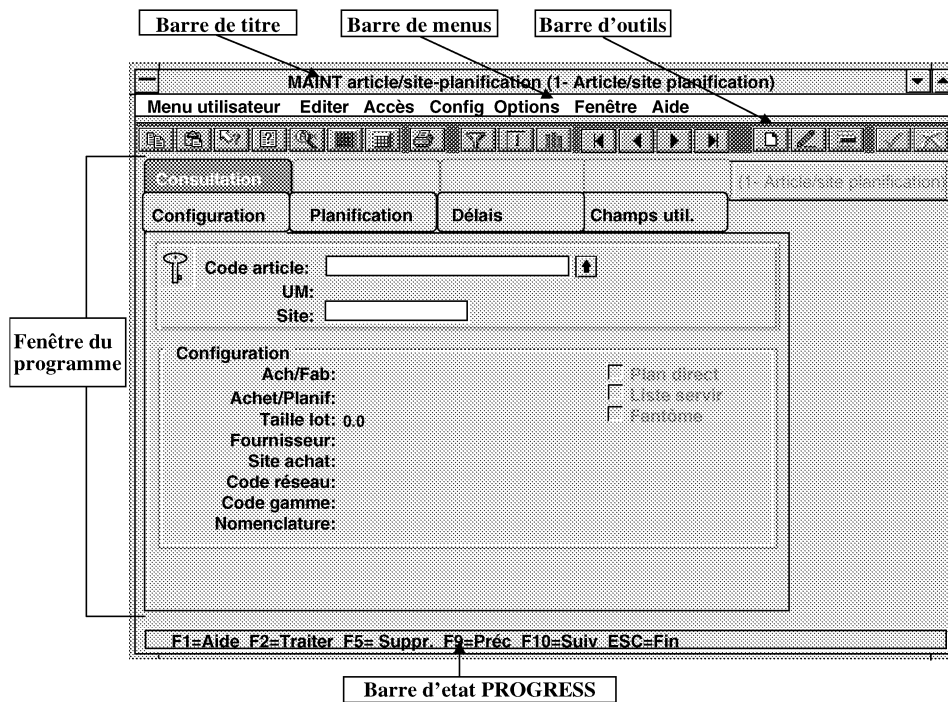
Barre de titre
Barre de menus
Barre d'outils

MAINT article/site-planification (1- Article/site planification)

Menu utilisateur Editer Accès Config Options Fenêtre Aide

Fenêtre du programme

Consultation
(1- Article/site planification)

Configuration Planification Délais Champs util.

Code article:
UM:
Site:

Configuration
Ach/Fab:
Achet/Planif:
Taille lot: 0.0
Fournisseur:
Site achat:
Code réseau:
Code gamme:
Nomenclature:

Plan direct
Liste servir
Fantôme

F1=Aide F2=Traiter F5= Suppr. F9=Préc F10=Suiv ESC=Fin

Barre d'etat PROGRESS